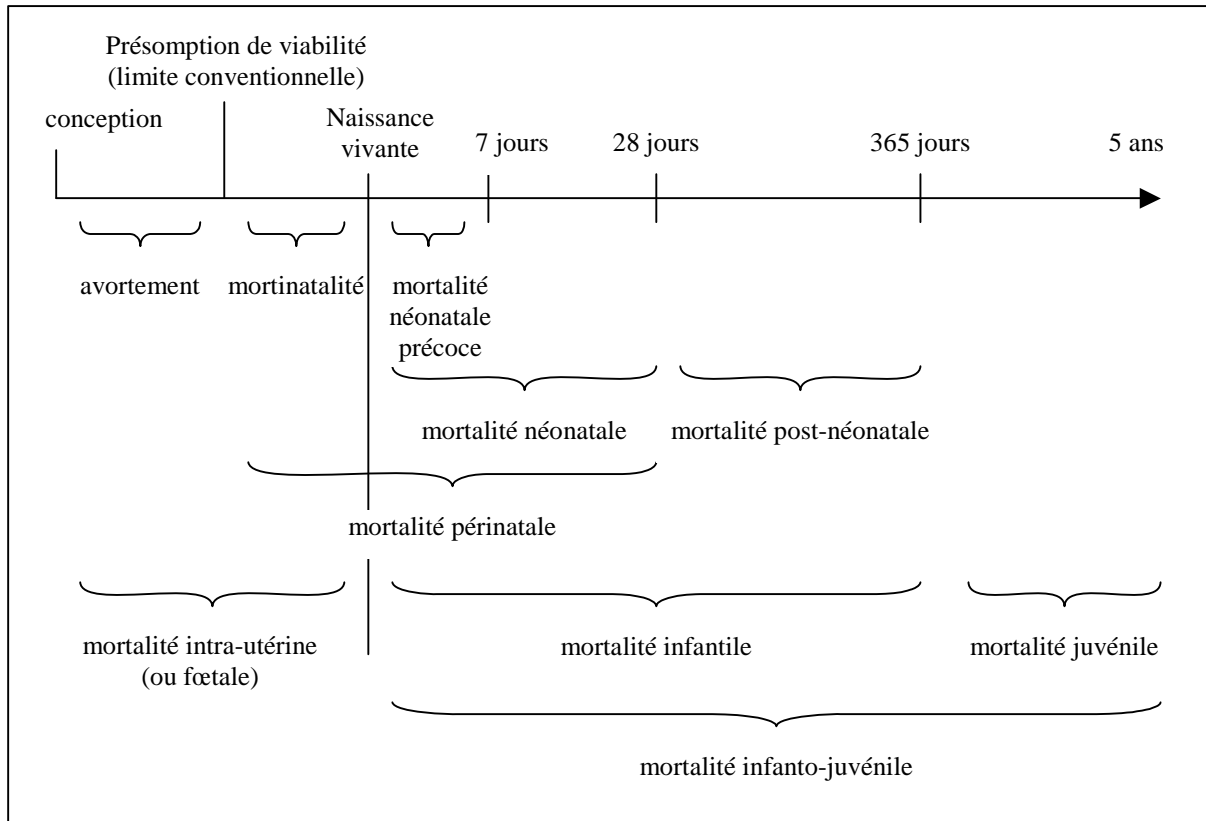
Présomption de viabilité (limite conventionnelle)

conception

Naissance vivante

7 jours

28 jours

365 jours

5 ans

avortement

mortinatalité

mortalité néonatale précoce

mortalité néonatale

mortalité post-néonatale

mortalité périnatale

mortalité intra-utérine (ou fœtale)

mortalité infantile

mortalité juvénile

mortalité infanto-juvénile